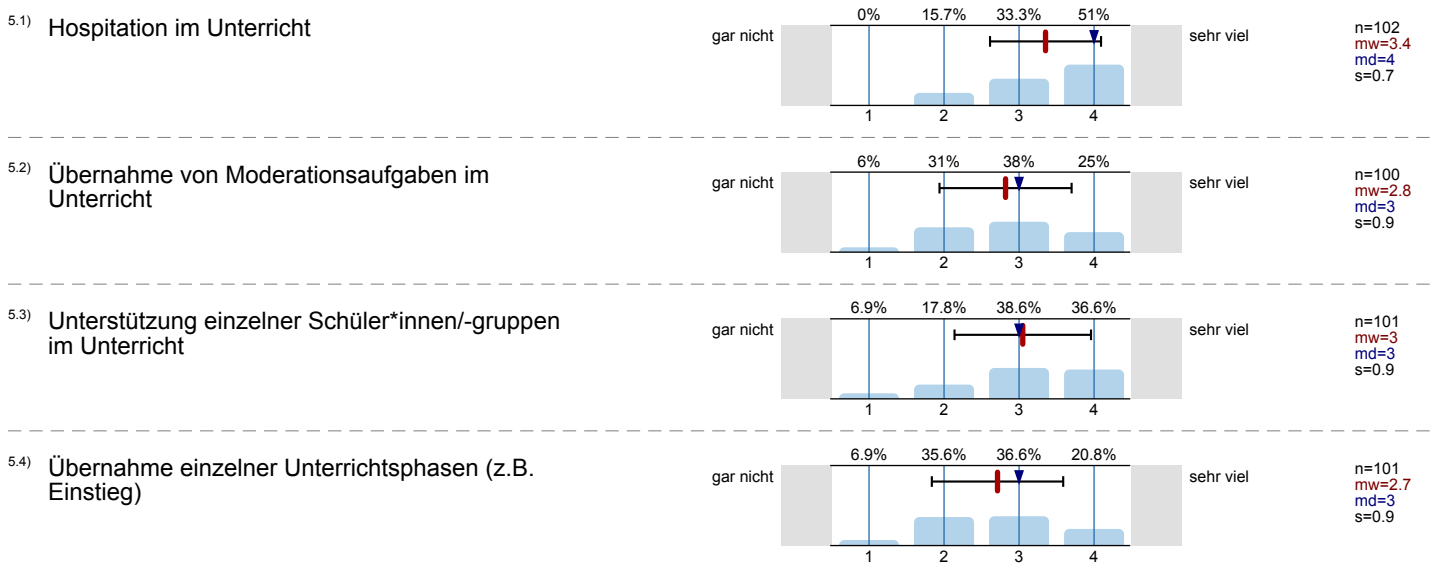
5.1) Hospitation im Unterricht

gar nicht | 0% | 15.7% | 33.3% | 51% | sehr viel
1 2 3 4

n=102
mw=3.4
md=4
s=0.7

5.2) Übernahme von Moderationsaufgaben im Unterricht

gar nicht | 6% | 31% | 38% | 25% | sehr viel
1 2 3 4

n=100
mw=2.8
md=3
s=0.9

5.3) Unterstützung einzelner Schüler*innen/-gruppen im Unterricht

gar nicht | 6.9% | 17.8% | 38.6% | 36.6% | sehr viel
1 2 3 4

n=101
mw=3
md=3
s=0.9

5.4) Übernahme einzelner Unterrichtsphasen (z.B. Einstieg)

gar nicht | 6.9% | 35.6% | 36.6% | 20.8% | sehr viel
1 2 3 4

n=101
mw=2.7
md=3
s=0.9